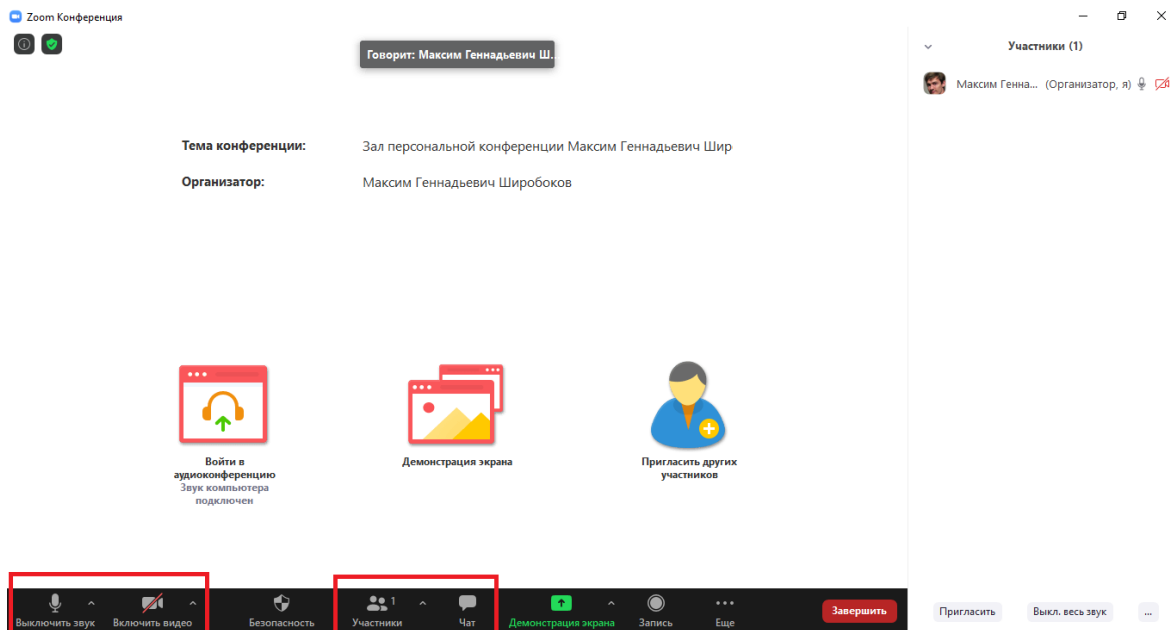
Zoom Конференция

Говорит: Максим Геннадьевич Ш.

Участники (1)

Максим Генна... (Организатор, я)

Тема конференции: Зал персональной конференции Максим Геннадьевич Шир

Организатор: Максим Геннадьевич Широбоков

Войти в аудиоконференцию
Звук компьютера подключен

Демонстрация экрана

Пригласить других участников

Выключить звук
Включить видео
Безопасность
Участники 1
Чат
Демонстрация экрана
Запись
Еще
Завершить

Пригласить
Выкл. весь звук
...